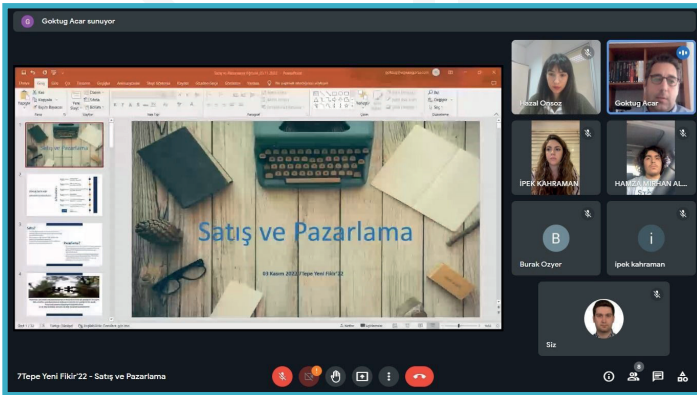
G Goktug Acar sunuyor

Satış ve Pazarlama

03 Kasım 2022 | 7Tepe Yeni Fikir'22

Hazal Onsoz

Goktug Acar

İPEK KAHRAMAN

HAMZA MIRHAN AL...

B

Burak Ozyer

i

ipek kahraman

Siz

7Tepe Yeni Fikir'22 - Satış ve Pazarlama

8